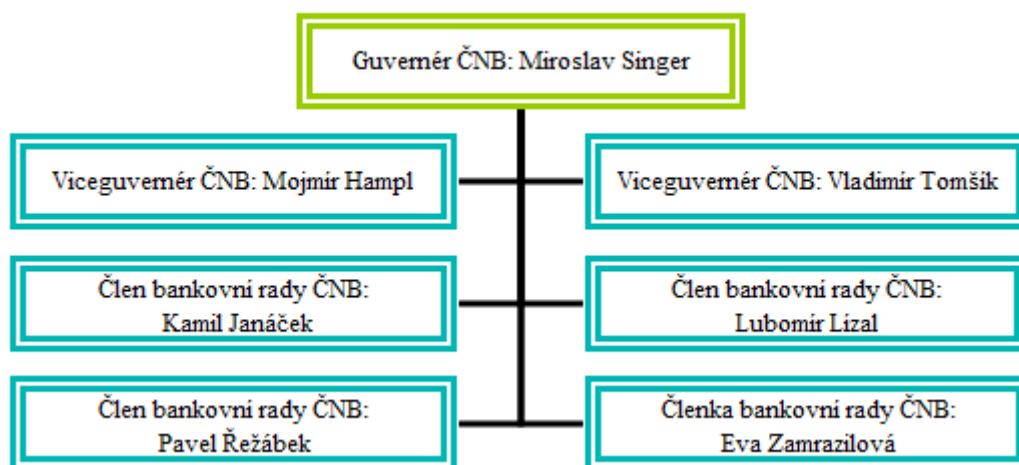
Guvernér ČNB: Miroslav Singer

Viceguvernér ČNB: Mojmír Hampl

Viceguvernér ČNB: Vladimír Tomšík

Člen bankovní rady ČNB: Kamil Janáček

Člen bankovní rady ČNB: Lubomír Lízal

Člen bankovní rady ČNB: Pavel Řežábek

Členka bankovní rady ČNB: Eva Zamrazilová